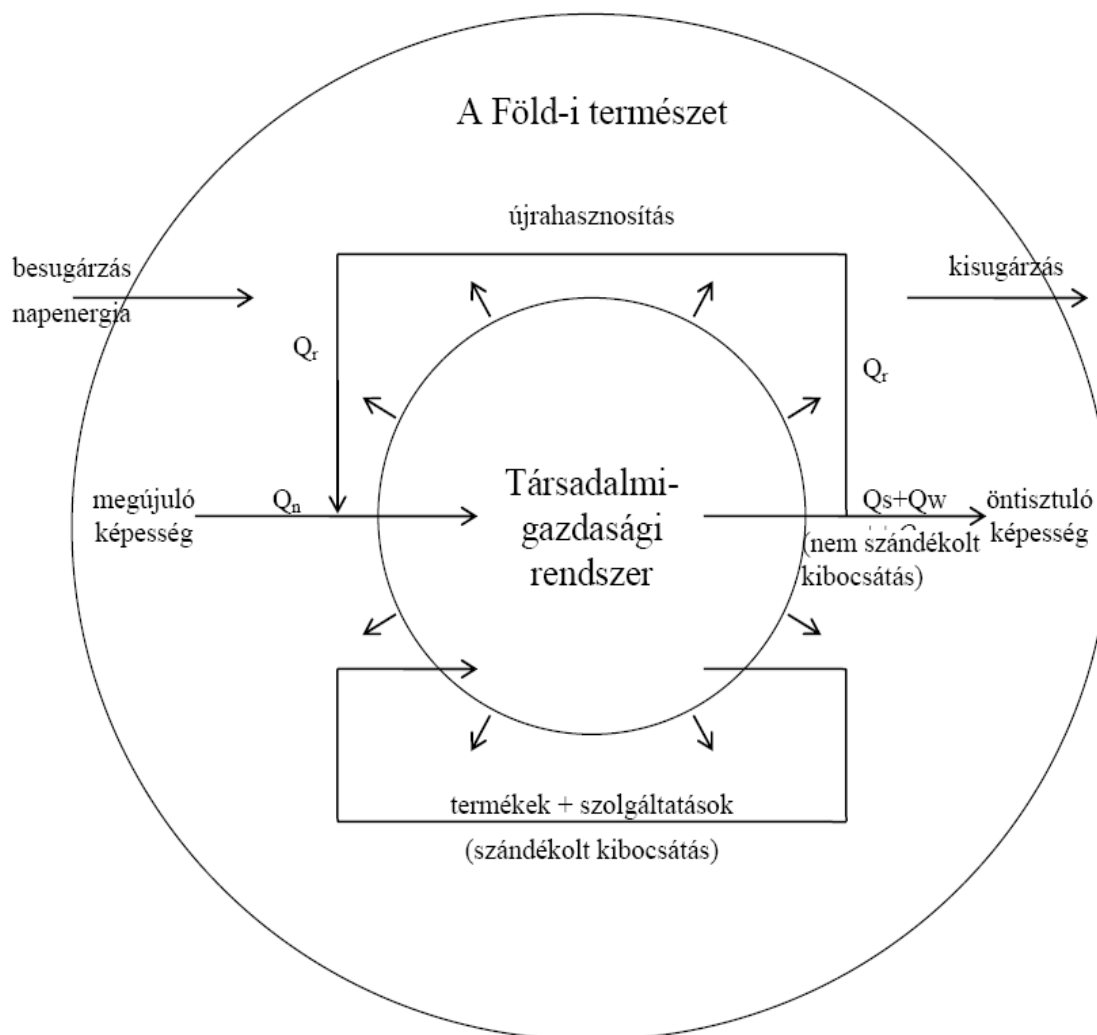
A Föld-i természet

újrahasznosítás

besugárzás napenergia

kisugárzás

$Q_r$

$Q_r$

megújuló képesség

$Q_n$

Társadalmi-gazdasági rendszer

Qs+Qw

(nem szándékolt kibocsátás)

öntisztuló képesség

termékek + szolgáltatások

(szándékolt kibocsátás)